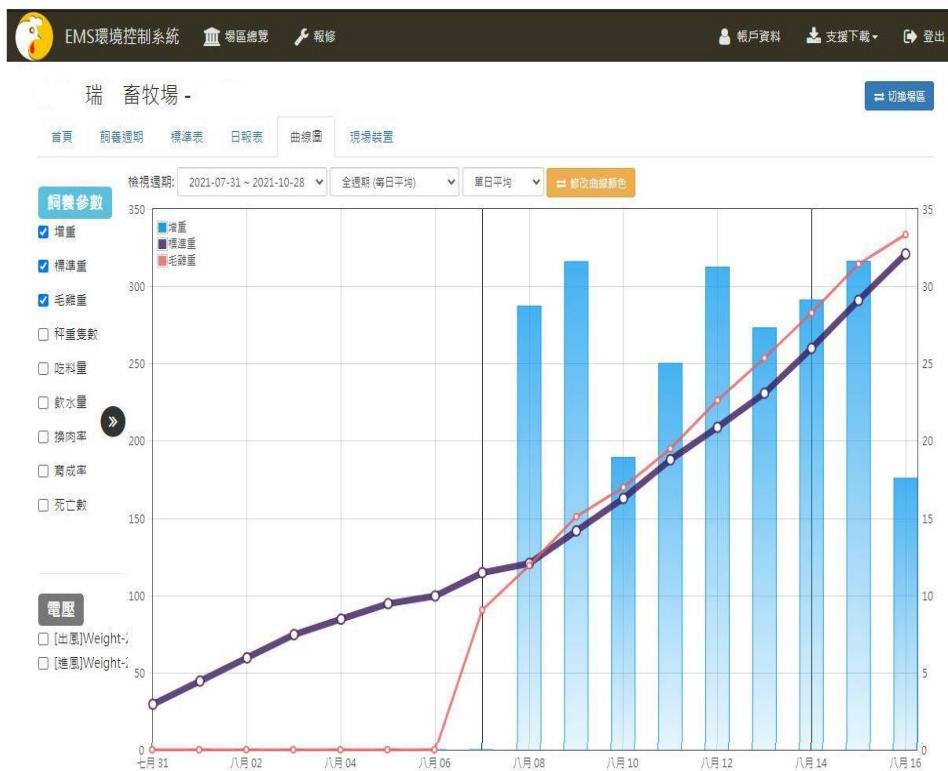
EMS環境控制系統 場區總覽 報修 帳戶資料 支援下載 登出

瑞 畜牧場 -

切換場區

首頁 飼養週期 標準表 日報表 曲線圖 現場裝置

飼養參數

增重

標準重

毛雞重

秤重隻數

吃料量

飲水量

換肉率

育成率

死亡數

電壓

[出風]Weight-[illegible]

[進風]Weight-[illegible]

檢視週期: 2021-07-31 ~ 2021-10-28 全週期 (每日平均) 單日平均 修改曲線顏色

增重
標準重
毛雞重

350
300
250
200
150
100
50
0

35
30
25
20
15
10
5
0

七月 31 八月 02 八月 04 八月 06 八月 08 八月 10 八月 12 八月 14 八月 16